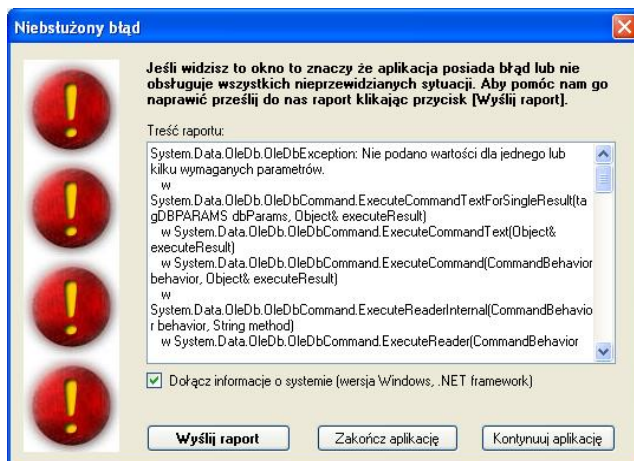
Niebsłużony błąd

Jeśli widzisz to okno to znaczy że aplikacja posiada błąd lub nie obsługuje wszystkich nieprzewidzianych sytuacji. Aby pomóc nam go naprawić prześlij do nas raport klikając przycisk [Wyślij raport].

Treść raportu:

System.Data.OleDb.OleDbException: Nie podano wartości dla jednego lub kilku wymaganych parametrów.
w
System.Data.OleDb.OleDbCommand.ExecuteCommandTextForSingleResult(tagDBPARAMS dbParams, Object& executeResult)
w System.Data.OleDb.OleDbCommand.ExecuteCommandText(Object& executeResult)
w System.Data.OleDb.OleDbCommand.ExecuteCommand(CommandBehavior behavior, Object& executeResult)
w
System.Data.OleDb.OleDbCommand.ExecuteReaderInternal(CommandBehavior behavior, String method)
w System.Data.OleDb.OleDbCommand.ExecuteReader(CommandBehavior

Dołącz informacje o systemie (wersja Windows, .NET framework)

Wyślij raport
Zakończ aplikację
Kontynuuj aplikację